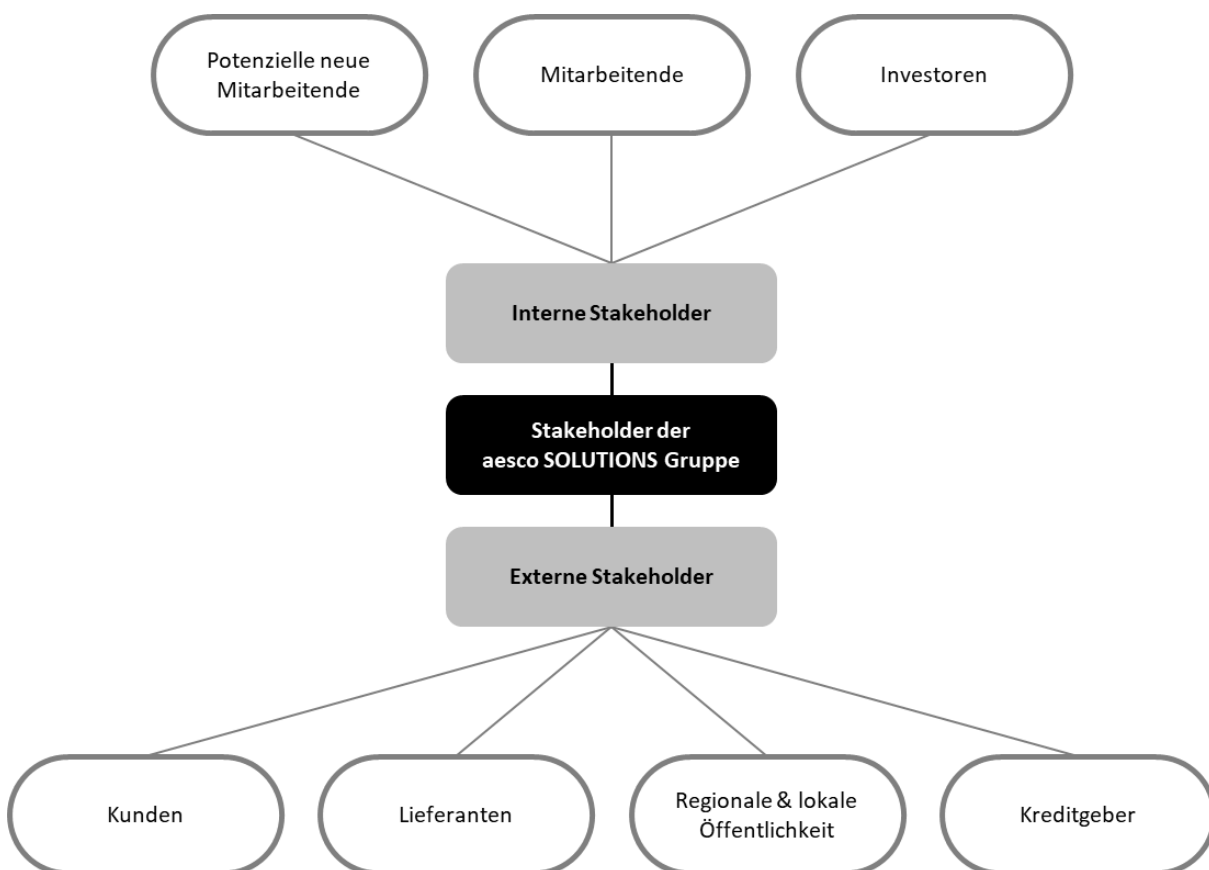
Potenzielle neue Mitarbeitende

Mitarbeitende

Investoren

Interne Stakeholder

Stakeholder der aesco SOLUTIONS Gruppe

Externe Stakeholder

Kunden

Lieferanten

Regionale & lokale Öffentlichkeit

Kreditgeber